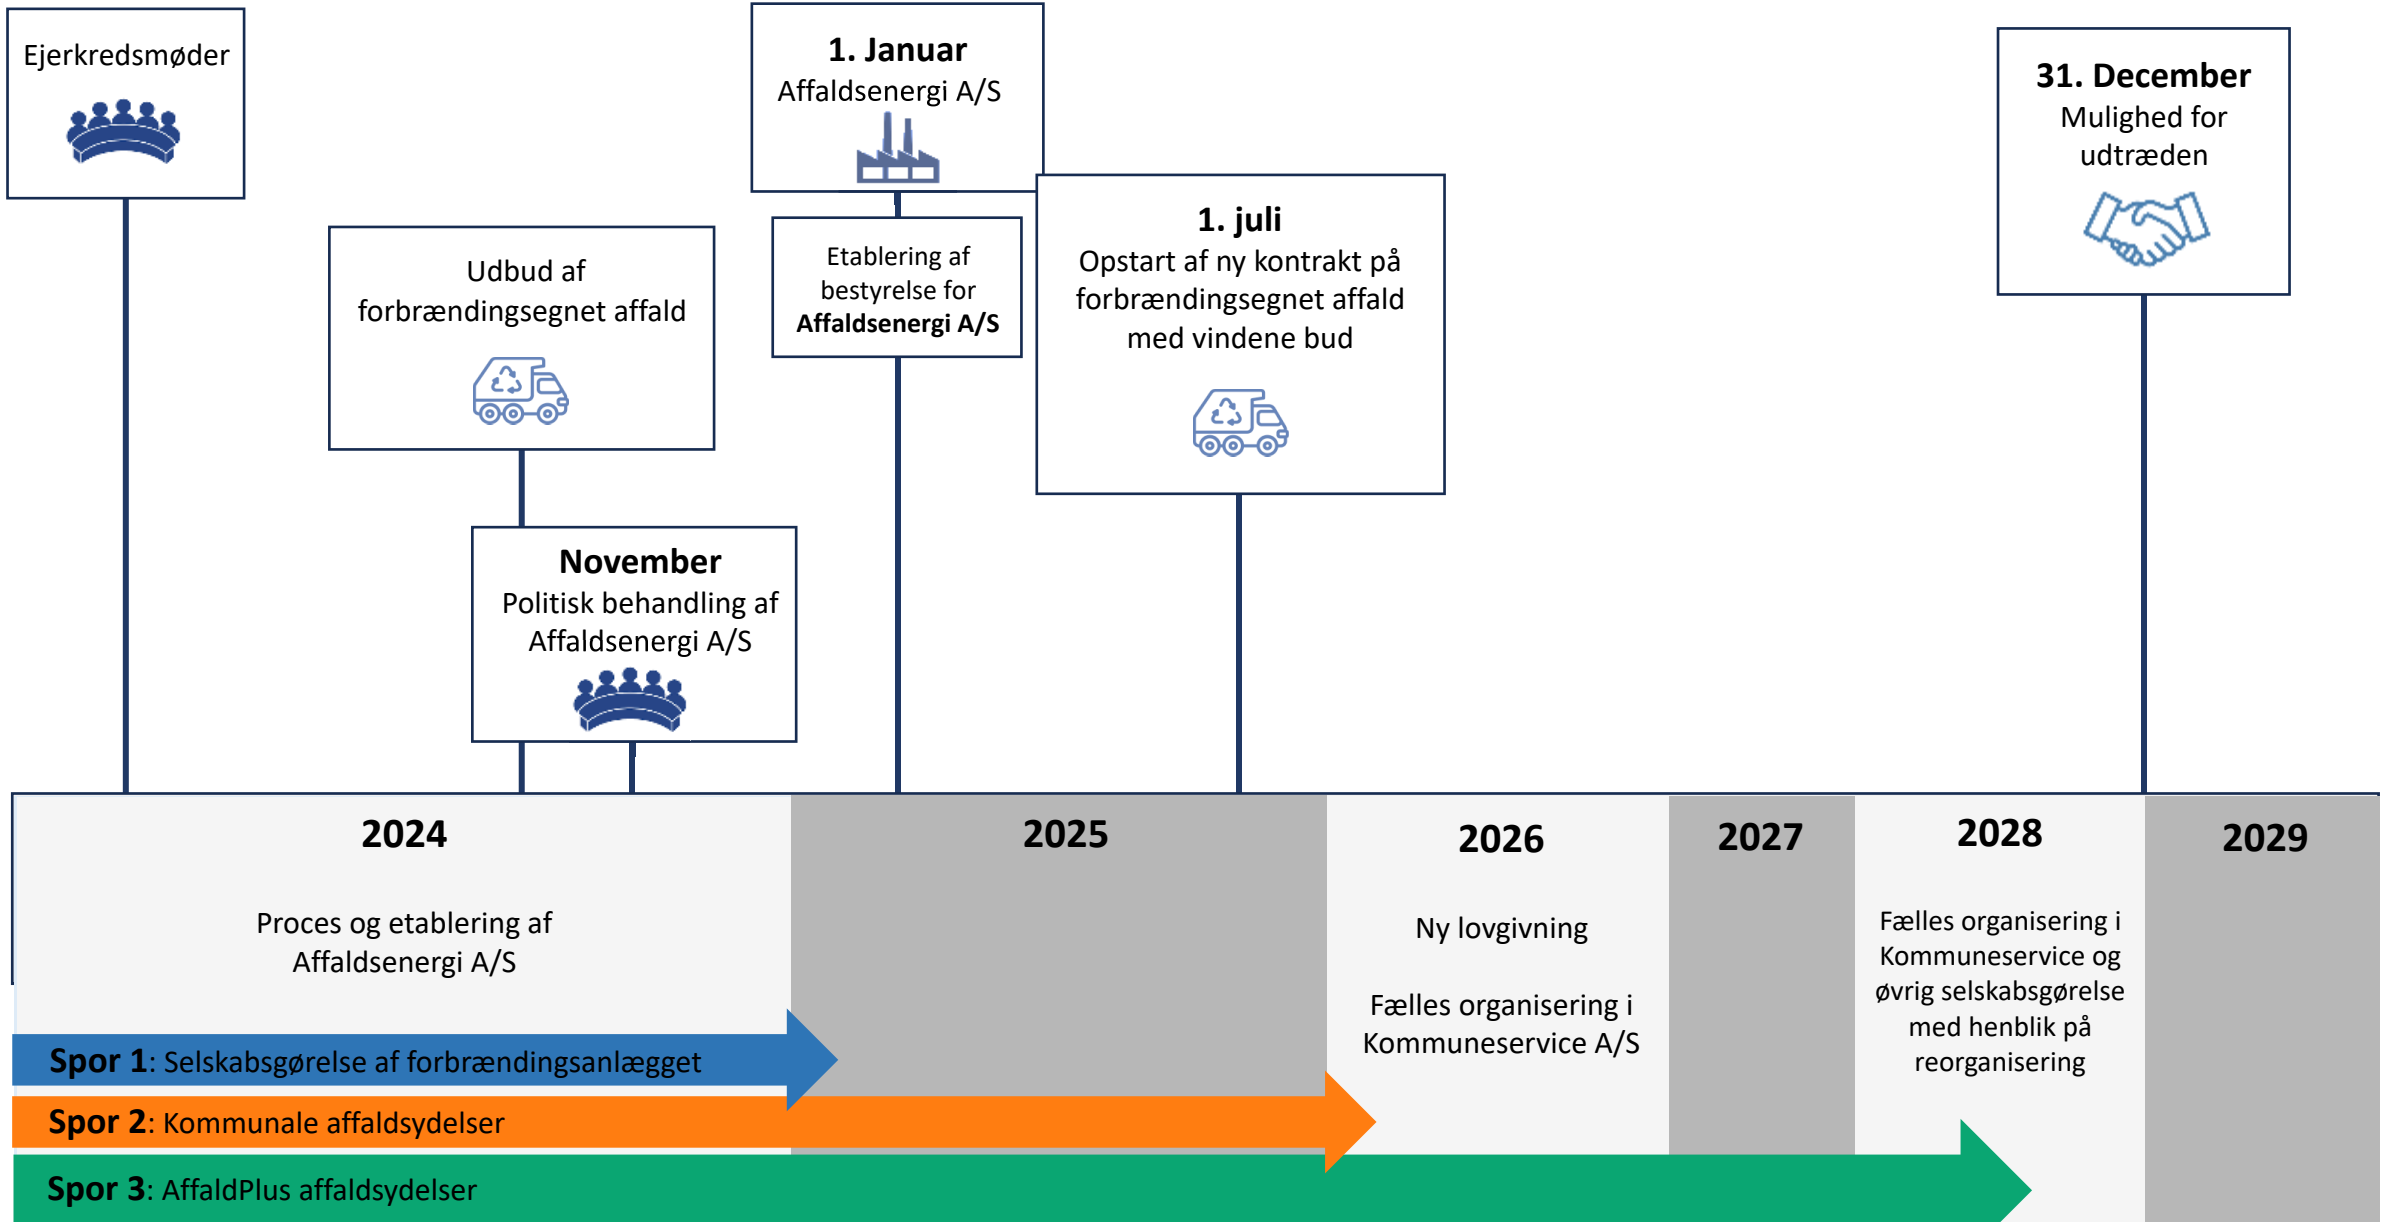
Ejerkredsmøder

1. Januar
Affaldsenergi A/S

31. December
Mulighed for udtræden

Udbud af forbrændingsegnet affald

Etablering af bestyrelse for **Affaldsenergi A/S**

1. juli
Opstart af ny kontrakt på forbrændingsegnet affald med vindende bud

November
Politisk behandling af Affaldsenergi A/S

2024

Proces og etablering af Affaldsenergi A/S

2025

2026

Ny lovgivning

Fælles organisering i Kommuneservice A/S

2027

2028

Fælles organisering i Kommuneservice og øvrig selskabsgørelse med henblik på reorganisering

2029

**Spor 1**: Selskabsgørelse af forbrændingsanlægget

**Spor 2**: Kommunale affaldsydelser

**Spor 3**: AffaldPlus affaldsydelser